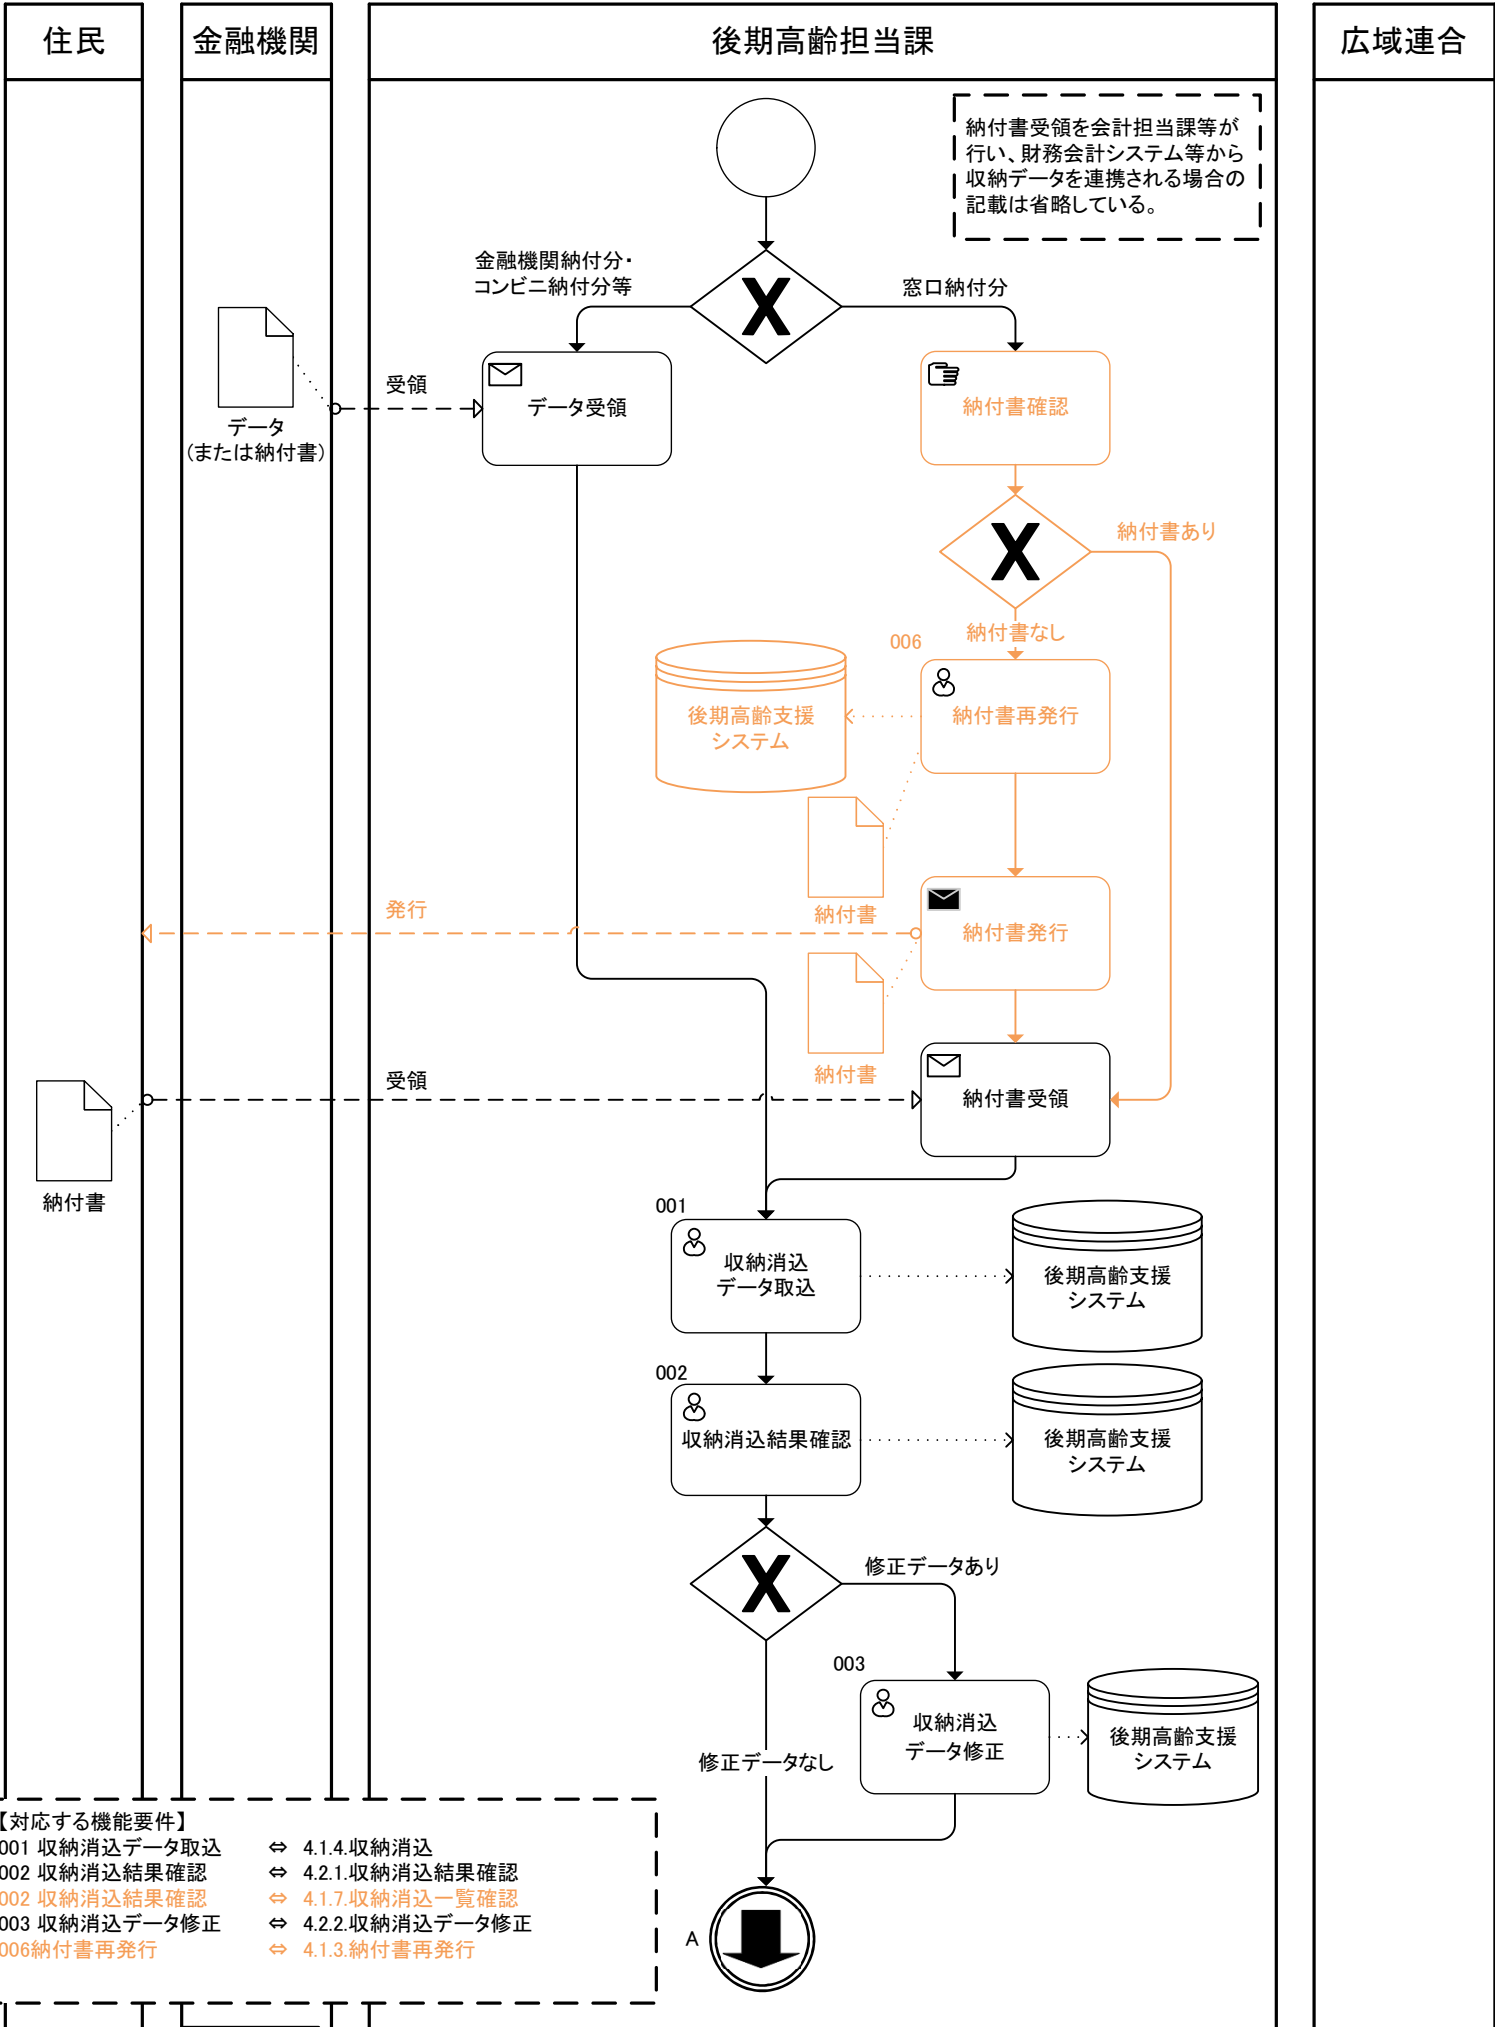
住民

金融機関

後期高齢担当課

広域連合

納付書受領を会計担当課等が行い、財務会計システム等から収納データを連携される場合の記載は省略している。

金融機関納付分・コンビニ納付分等

窓口納付分

受領

データ受領

データ
(または納付書)

納付書確認

納付書あり

納付書なし

006

後期高齢支援システム

納付書再発行

納付書

発行

納付書発行

納付書

受領

納付書受領

納付書

001

収納消込データ取込

後期高齢支援システム

002

収納消込結果確認

後期高齢支援システム

修正データあり

003

収納消込データ修正

後期高齢支援システム

修正データなし

【対応する機能要件】
001 収納消込データ取込 ⇔ 4.1.4.収納消込
002 収納消込結果確認 ⇔ 4.2.1.収納消込結果確認
002 収納消込結果確認 ⇔ 4.1.7.収納消込一覧確認
003 収納消込データ修正 ⇔ 4.2.2.収納消込データ修正
006納付書再発行 ⇔ 4.1.3.納付書再発行

A